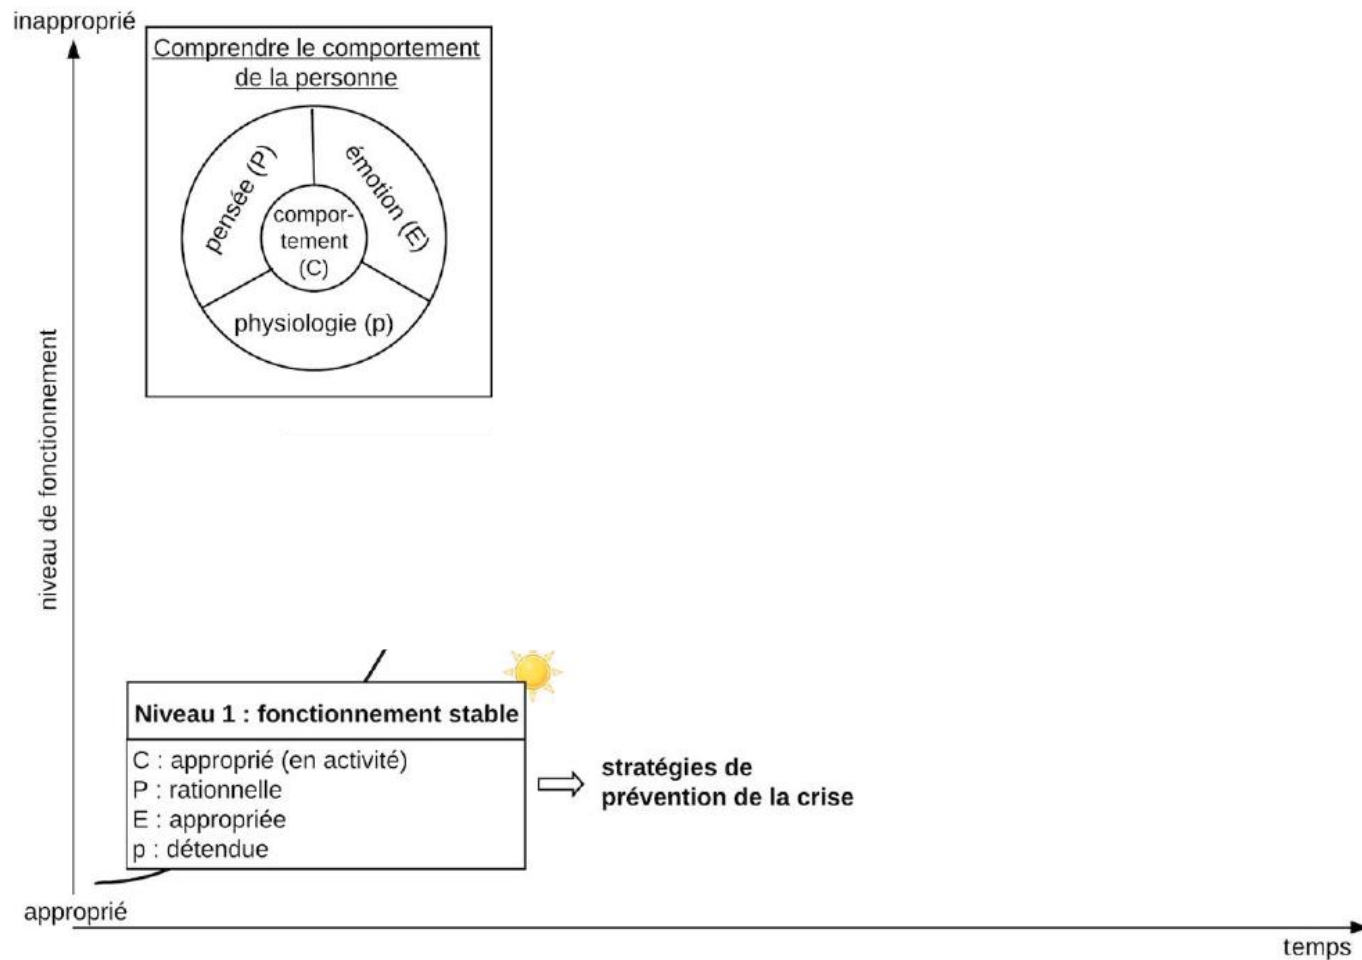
inapproprié

Comprendre le comportement de la personne

pensée (P)

émotion (E)

comportement (C)

physiologie (p)

niveau de fonctionnement

Niveau 1 : fonctionnement stable

C : approprié (en activité)
P : rationnelle
E : appropriée
p : détendue

stratégies de prévention de la crise

approprié

temps